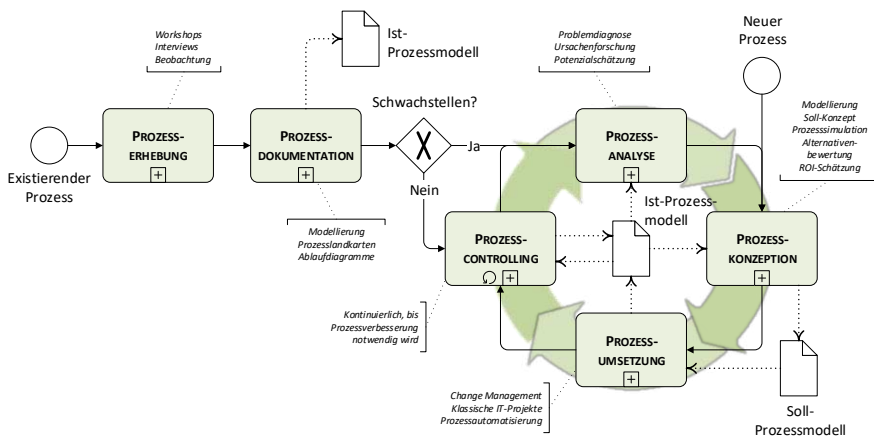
Workshops
Interviews
Beobachtung

Ist-Prozessmodell

Problemdiagnose
Ursachenforschung
Potenzialschätzung

Neuer Prozess

Existierender Prozess

PROZESS-ERHEBUNG

PROZESS-DOKUMENTATION

Schwachstellen?

Ja

Nein

PROZESS-ANALYSE

Modellierung
Soll-Konzept
Prozesssimulation
Alternativen-bewertung
ROI-Schätzung

Ist-Prozess-modell

Modellierung
Prozesslandkarten
Ablaufdiagramme

PROZESS-CONTROLLING

PROZESS-KONZEPTION

Kontinuierlich, bis Prozessverbesserung notwendig wird

PROZESS-UMSETZUNG

Change Management
Klassische IT-Projekte
Prozessautomatisierung

Soll-Prozessmodell